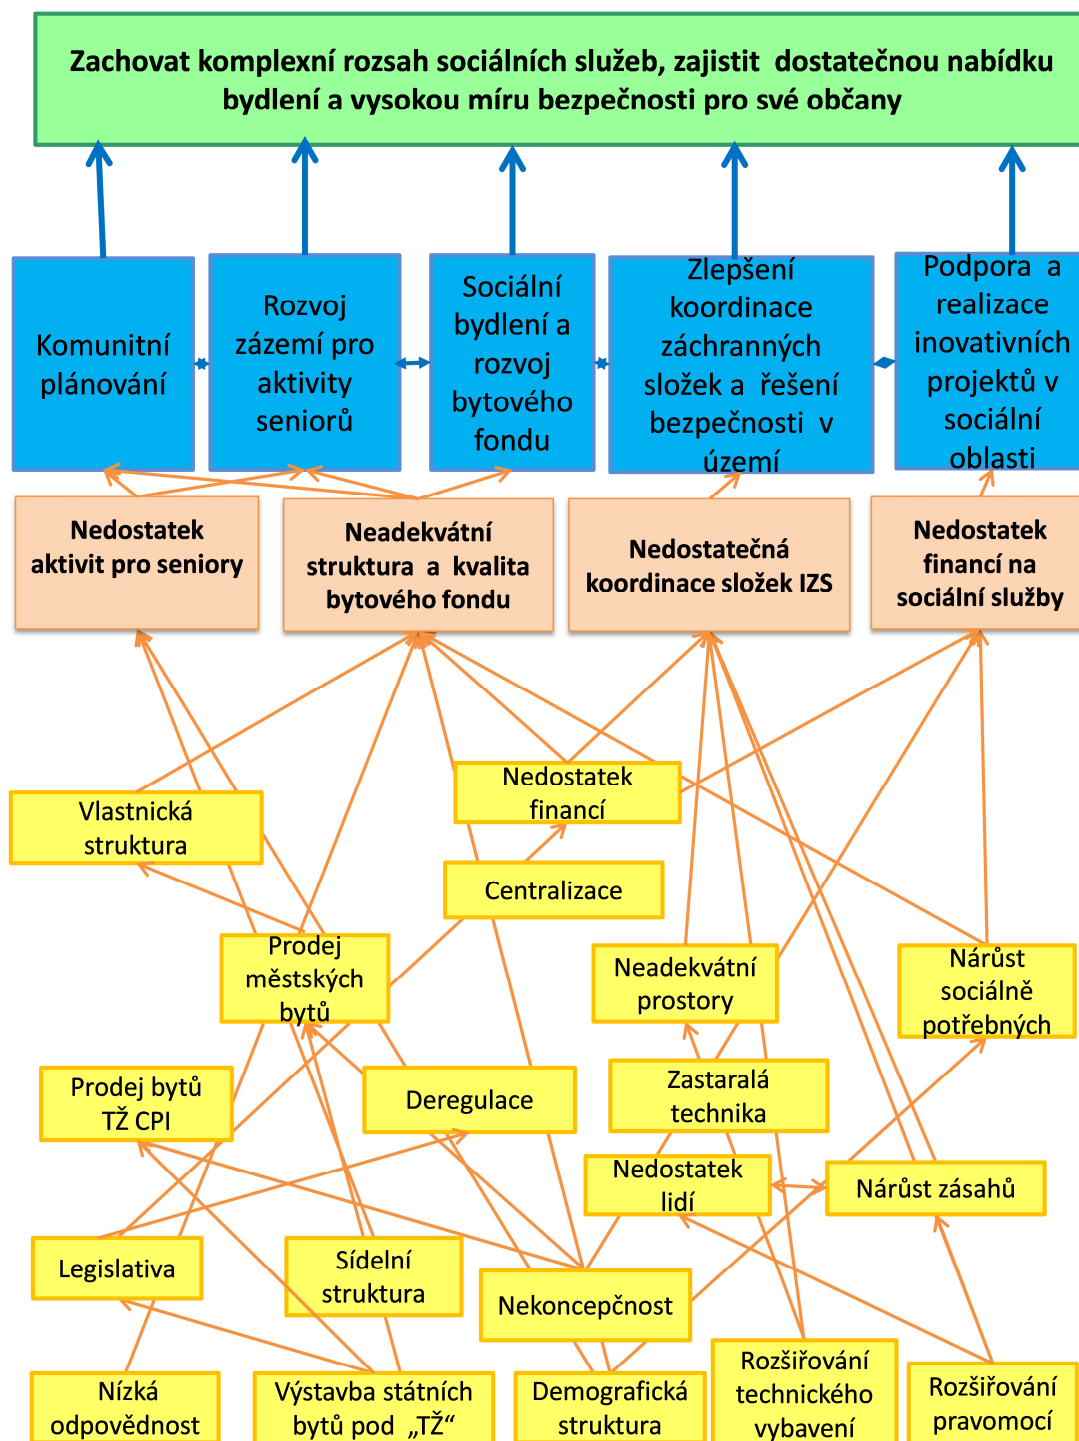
Zachovat komplexní rozsah sociálních služeb, zajistit dostatečnou nabídku bydlení a vysokou míru bezpečnosti pro své občany

Komunitní plánování

Rozvoj zázemí pro aktivity seniorů

Sociální bydlení a rozvoj bytového fondu

Zlepšení koordinace záchranných složek a řešení bezpečnosti v území

Podpora a realizace inovativních projektů v sociální oblasti

Nedostatek aktivit pro seniory

Neadekvátní struktura a kvalita bytového fondu

Nedostatečná koordinace složek IZS

Nedostatek financí na sociální služby

Vlastnická struktura

Nedostatek financí

Centralizace

Prodej městských bytů

Neadekvátní prostory

Nárůst sociálně potřebných

Prodej bytů TŽ CPI

Deregulace

Zastaralá technika

Nedostatek lidí

Nárůst zásahů

Legislativa

Sídelní struktura

Nekoncepčnost

Nízká odpovědnost

Výstavba státních bytů pod „TŽ“

Demografická struktura

Rozšiřování technického vybavení

Rozšiřování pravomocí